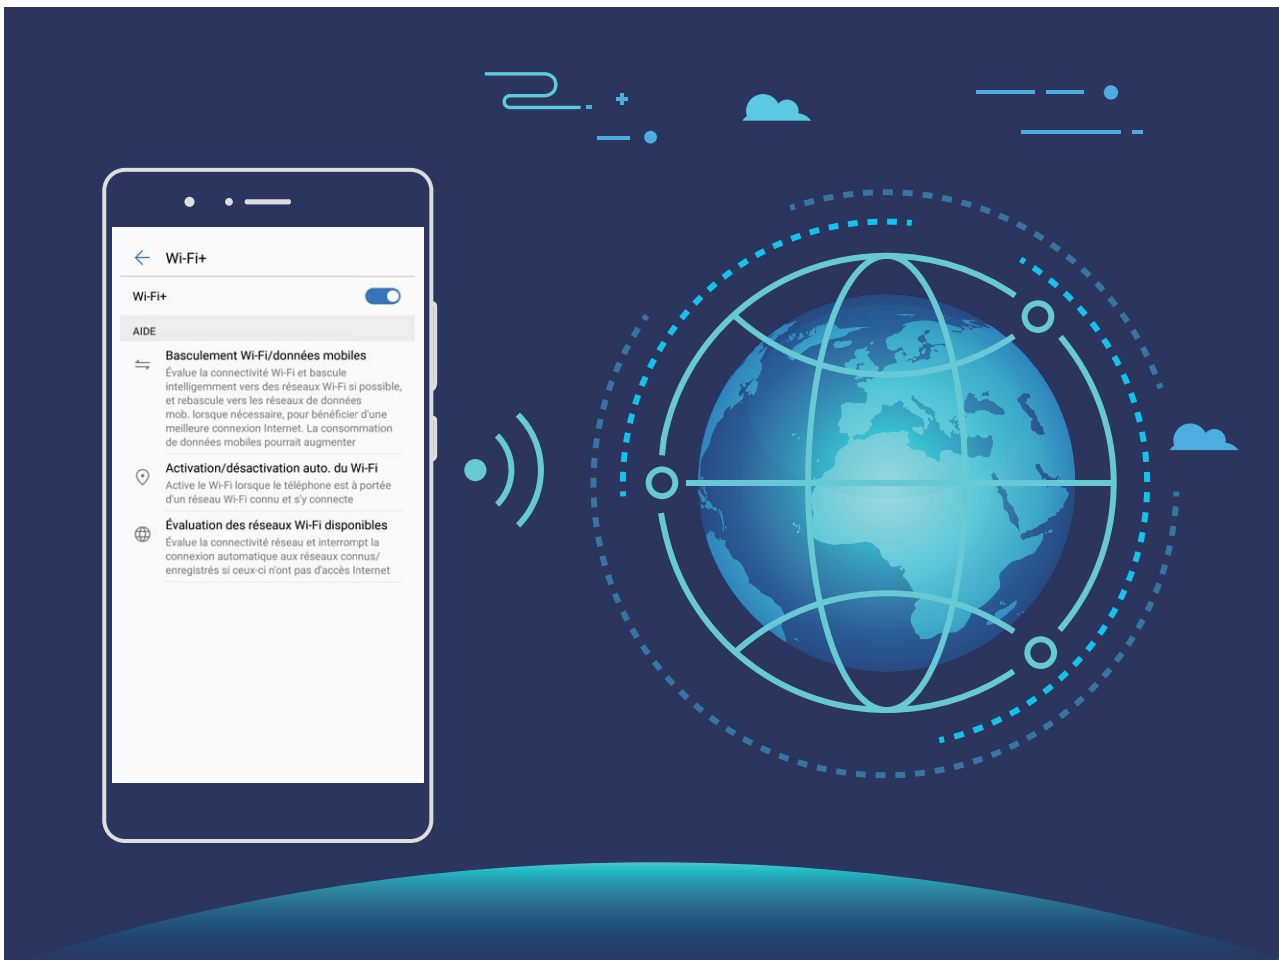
Wi-Fi+

Wi-Fi+

AIDE

Basculement Wi-Fi/données mobiles
Évalue la connectivité Wi-Fi et bascule intelligemment vers des réseaux Wi-Fi si possible, et rebascule vers les réseaux de données mob. lorsque nécessaire, pour bénéficier d'une meilleure connexion Internet. La consommation de données mobiles pourrait augmenter

Activation/désactivation auto. du Wi-Fi
Active le Wi-Fi lorsque le téléphone est à portée d'un réseau Wi-Fi connu et s'y connecte

Évaluation des réseaux Wi-Fi disponibles
Évalue la connectivité réseau et interrompt la connexion automatique aux réseaux connus/enregistrés si ceux-ci n'ont pas d'accès Internet